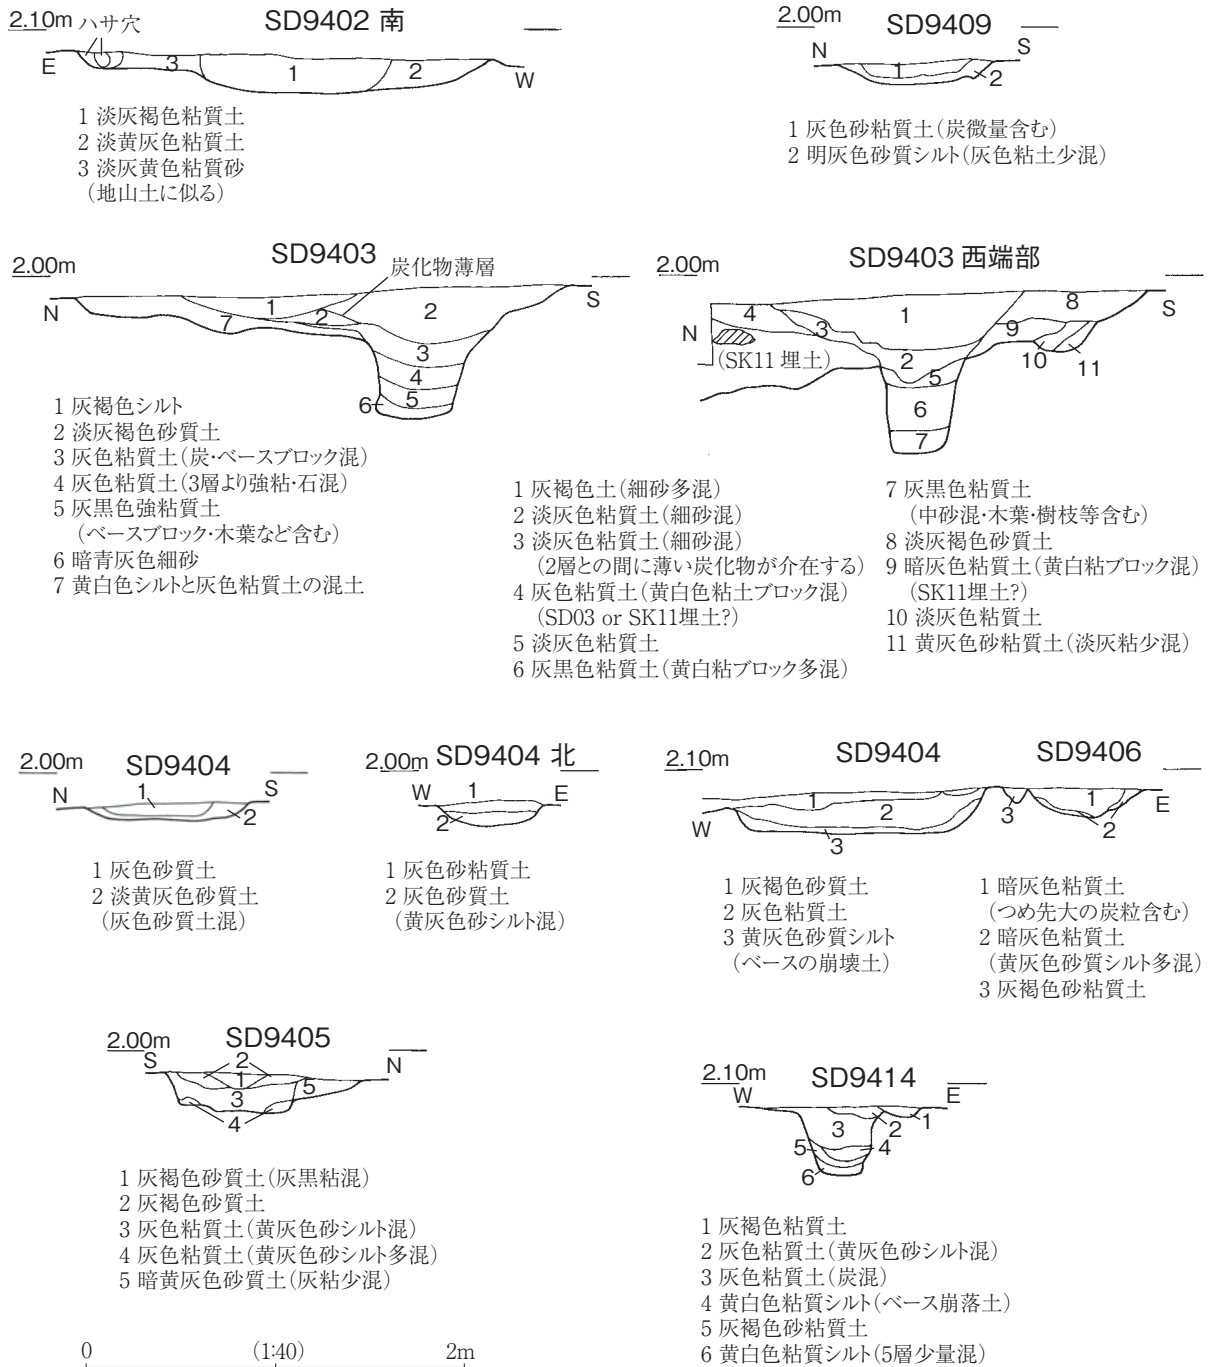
2.10m ハサ穴
SD9402 南
E 3 1 2 W

1 淡灰褐色粘質土
2 淡黄灰色粘質土
3 淡灰黄色粘質砂
（地山土に似る）

2.00m
SD9409
N S
1 2

1 灰色砂粘質土（炭微量含む）
2 明灰色砂質シルト（灰色粘土少混）

2.00m
SD9403
炭化物薄層
N S
1 2 2 7 3 4 5 6

1 灰褐色シルト
2 淡灰褐色砂質土
3 灰色粘質土（炭・ベースブロック混）
4 灰色粘質土（3層より強粘・石混）
5 灰黒色強粘質土
（ベースブロック・木葉など含む）
6 暗青灰色細砂
7 黄白色シルトと灰色粘質土の混土

2.00m
SD9403 西端部
N S
4 3 1 8 9 10 11 2 5 6 7
（SK11 埋土）

1 灰褐色土（細砂多混）
2 淡灰色粘質土（細砂混）
3 淡灰色粘質土（細砂混）
（2層との間に薄い炭化物が介在する）
4 灰色粘質土（黄白色粘土ブロック混）
（SD03 or SK11埋土?）
5 淡灰色粘質土
6 灰黒色粘質土（黄白粘ブロック多混）

7 灰黒色粘質土
（中砂混・木葉・樹枝等含む）
8 淡灰褐色砂質土
9 暗灰色粘質土（黄白粘ブロック混）
（SK11埋土?）
10 淡灰色粘質土
11 黄灰色砂粘質土（淡灰粘少混）

2.00m
SD9404
N S
1 2

1 灰色砂質土
2 淡黄灰色砂質土
（灰色砂質土混）

2.00m SD9404 北
W 1 E
2

1 灰色砂粘質土
2 灰色砂質土
（黄灰色砂シルト混）

2.10m
SD9404 SD9406
W E
1 2 3 3 1 2

1 灰褐色砂質土
2 灰色粘質土
3 黄灰色砂質シルト
（ベースの崩壊土）

1 暗灰色粘質土
（つめ先大の炭粒含む）
2 暗灰色粘質土
（黄灰色砂質シルト多混）
3 灰褐色砂粘質土

2.00m
SD9405
S N
2 1 5 3 4

1 灰褐色砂質土（灰黒粘混）
2 灰褐色砂質土
3 灰色粘質土（黄灰色砂シルト混）
4 灰色粘質土（黄灰色砂シルト多混）
5 暗黄灰色砂質土（灰粘少混）

2.10m
SD9414
W E
3 2 1 5 4 6

1 灰褐色粘質土
2 灰色粘質土（黄灰色砂シルト混）
3 灰色粘質土（炭混）
4 黄白色粘質シルト（ベース崩落土）
5 灰褐色砂粘質土
6 黄白色粘質シルト（5層少量混）

0 (1:40) 2m